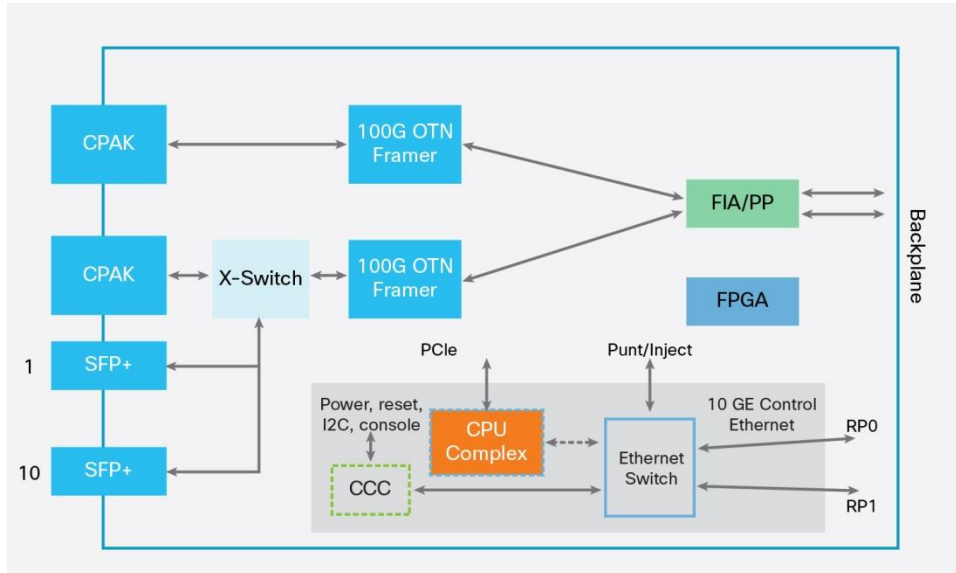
CPAK

100G OTN Framer

FIA/PP

Backplane

CPAK

X-Switch

100G OTN Framer

FPGA

1

SFP+

PCIe

Punt/Inject

Power, reset, I2C, console

CPU Complex

10 GE Control Ethernet

RP0

Ethernet Switch

10

SFP+

CCC

RP1